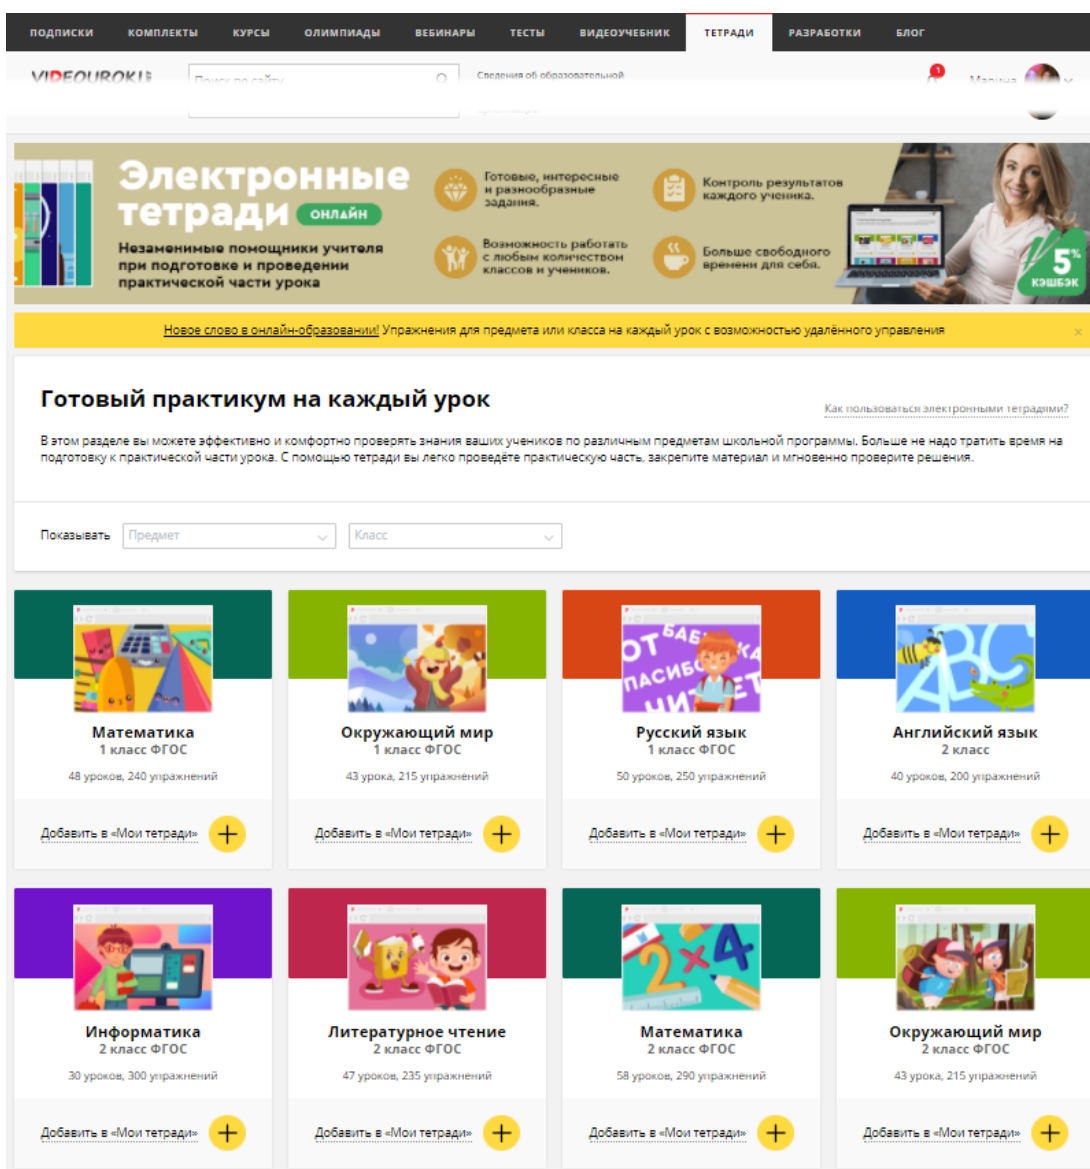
ПОДПИСКИ КОМПЛЕКТЫ КУРСЫ ОЛИМПИАДЫ ВЕБИНАРЫ ТЕСТЫ ВИДЕОУЧЕБНИК ТЕТРАДИ РАЗРАБОТКИ БЛОГ

VIDEOUROKI

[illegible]

Сведения об образовательной

1

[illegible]

Электронные тетради ОНЛАЙН

Незаменимые помощники учителя при подготовке и проведении практической части урока

Готовые, интересные и разнообразные задания.

Контроль результатов каждого ученика.

Возможность работать с любым количеством классов и учеников.

Больше свободного времени для себя.

5% КЭШБЭК

Новое слово в онлайн-образовании! Упражнения для предмета или класса на каждый урок с возможностью удалённого управления

Готовый практикум на каждый урок

Как пользоваться электронными тетрадями?

В этом разделе вы можете эффективно и комфортно проверять знания ваших учеников по различным предметам школьной программы. Больше не надо тратить время на подготовку к практической части урока. С помощью тетради вы легко проведёте практическую часть, закрепите материал и мгновенно проверите решения.

Показывать Предмет Класс

Математика
1 класс ФГОС
48 уроков, 240 упражнений
Добавить в «Мои тетради»

Окружающий мир
1 класс ФГОС
43 урока, 215 упражнений
Добавить в «Мои тетради»

Русский язык
1 класс ФГОС
50 уроков, 250 упражнений
Добавить в «Мои тетради»

Английский язык
2 класс
40 уроков, 200 упражнений
Добавить в «Мои тетради»

Информатика
2 класс ФГОС
30 уроков, 300 упражнений
Добавить в «Мои тетради»

Литературное чтение
2 класс ФГОС
47 уроков, 235 упражнений
Добавить в «Мои тетради»

Математика
2 класс ФГОС
58 уроков, 290 упражнений
Добавить в «Мои тетради»

Окружающий мир
2 класс ФГОС
43 урока, 215 упражнений
Добавить в «Мои тетради»